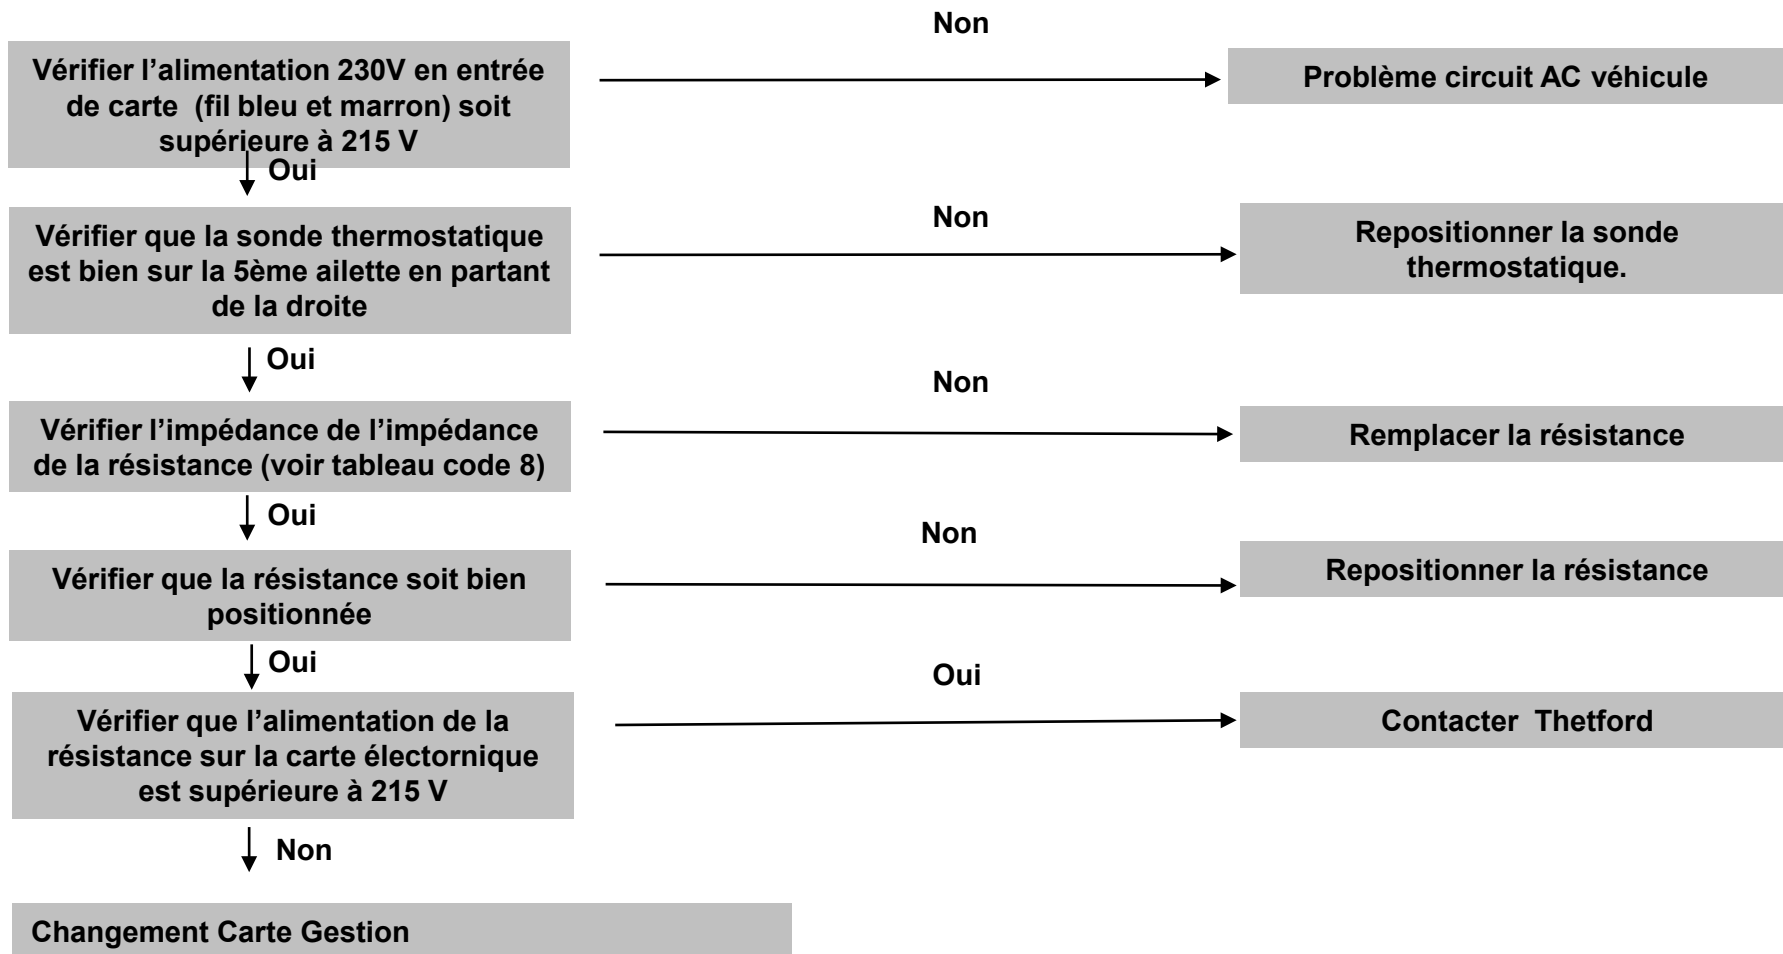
Non

Vérifier l’alimentation 230V en entrée de carte (fil bleu et marron) soit supérieure à 215 V

Problème circuit AC véhicule

Oui

Non

Vérifier que la sonde thermostatique est bien sur la 5ème ailette en partant de la droite

Repositionner la sonde thermostatique.

Oui

Non

Vérifier l’impédance de l’impédance de la résistance (voir tableau code 8)

Remplacer la résistance

Oui

Non

Vérifier que la résistance soit bien positionnée

Repositionner la résistance

Oui

Oui

Vérifier que l’alimentation de la résistance sur la carte électornique est supérieure à 215 V

Contacter Thetford

Non

Changement Carte Gestion